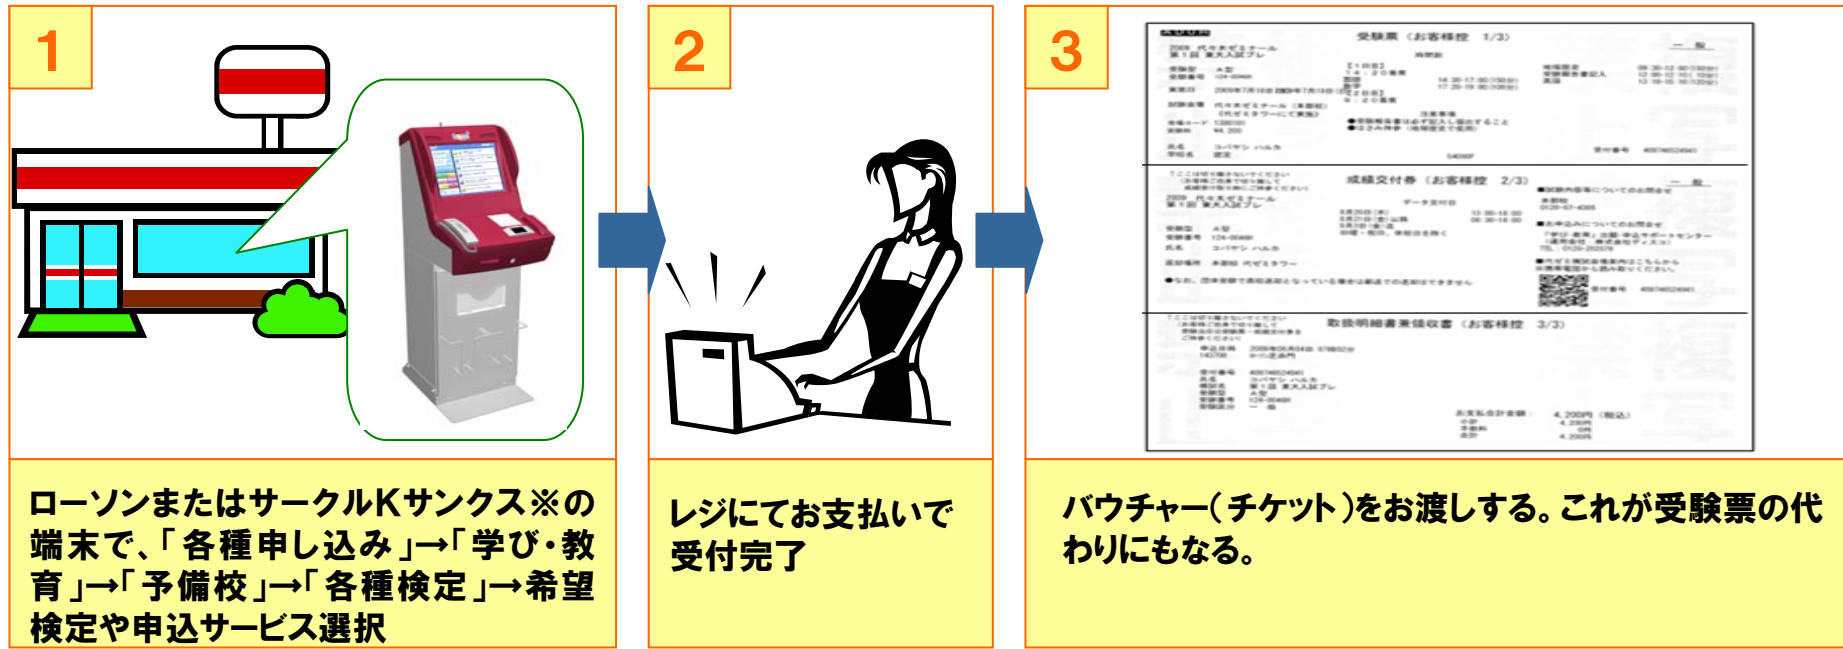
1

ローソンまたはサークルKサンクス※の端末で、「各種申し込み」→「学び・教育」→「予備校」→「各種検定」→希望検定や申込サービス選択

2

レジにてお支払いで受付完了

3

受験票（お客様控 1/3）

成績交付券（お客様控 2/3）

取扱明細書兼領収書（お客様控 3/3）

バウチャー（チケット）をお渡しする。これが受験票の代わりにもなる。